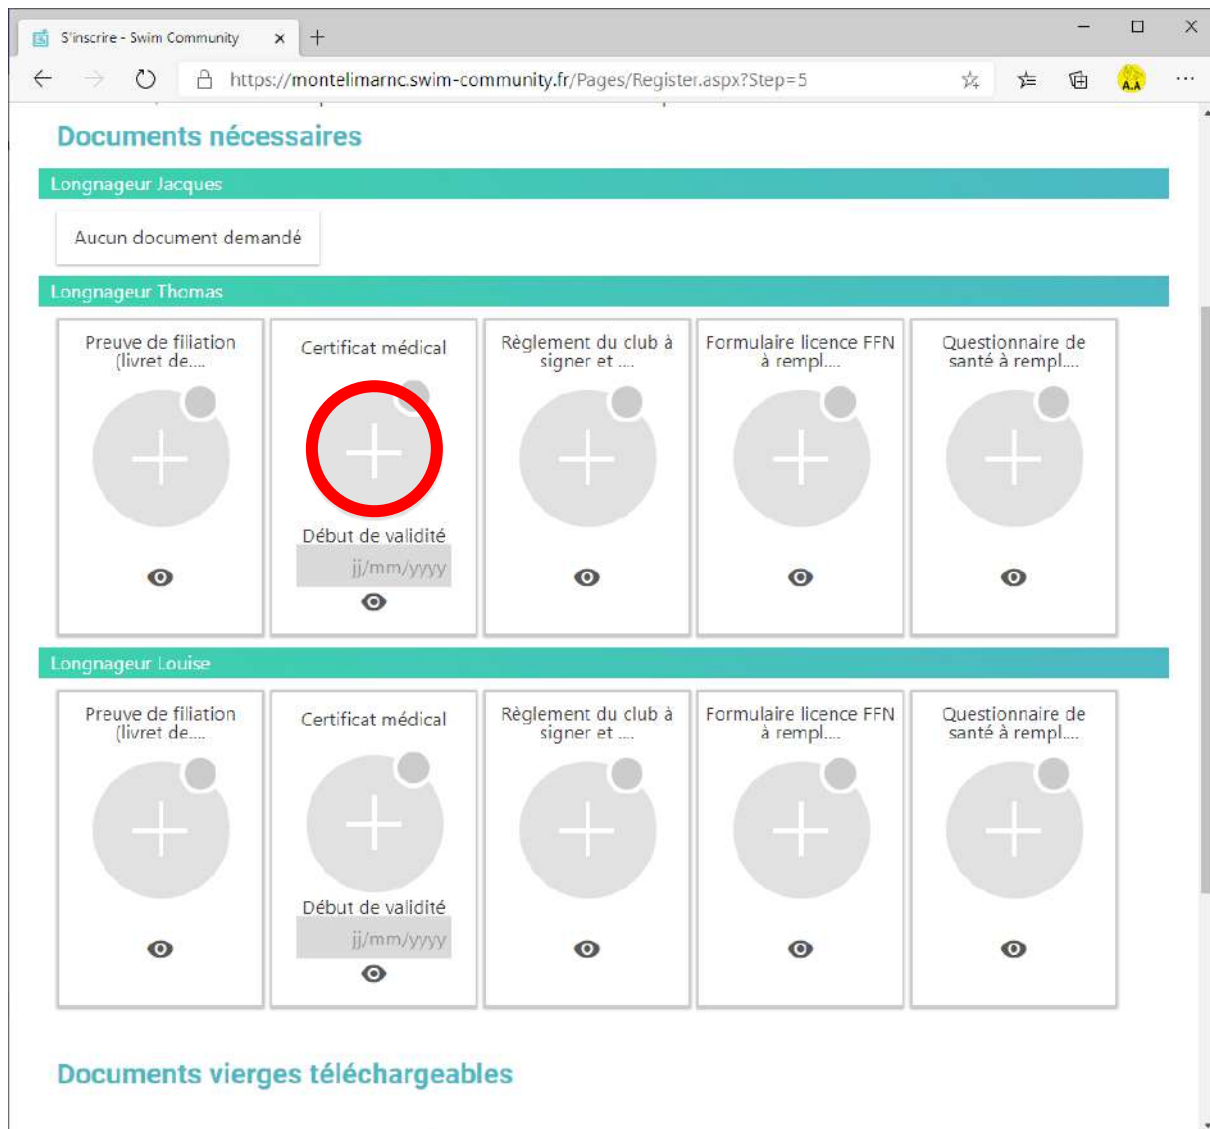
S'inscrire - Swim Community × +

https://montelimarnc.swim-community.fr/Pages/Register.aspx?Step=5

A.A

Documents nécessaires

Longnageur Jacques

Aucun document demandé

Longnageur Thomas

Preuve de filiation (livret de....

Certificat médical

Début de validité

jj/mm/yyyy

Règlement du club à signer et ....

Formulaire licence FFN à rempl....

Questionnaire de santé à rempl....

Longnageur Louise

Preuve de filiation (livret de....

Certificat médical

Début de validité

jj/mm/yyyy

Règlement du club à signer et ....

Formulaire licence FFN à rempl....

Questionnaire de santé à rempl....

Documents vierges téléchargeables